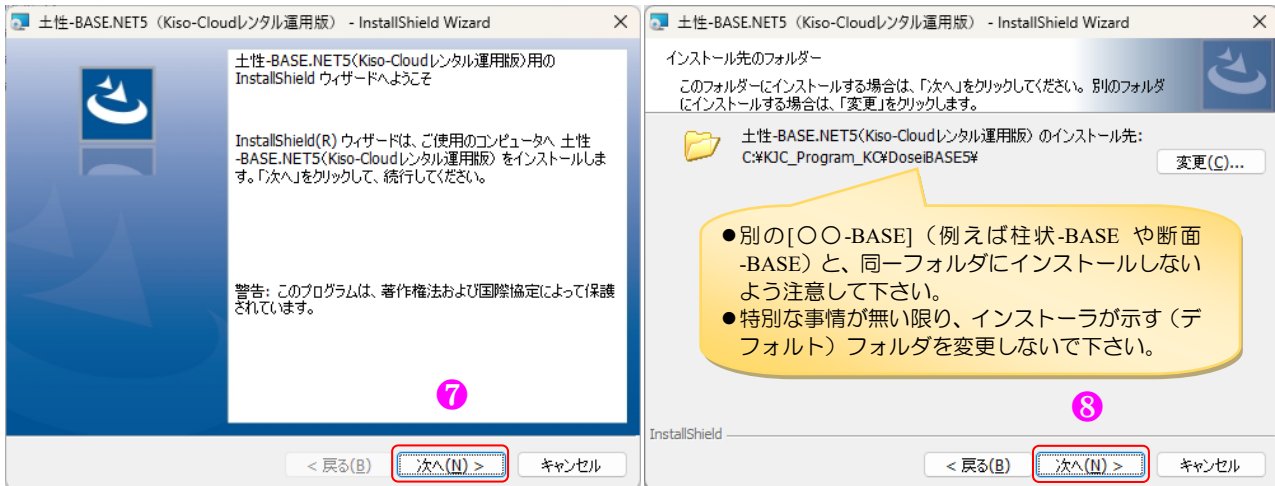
土性-BASE.NET5（Kiso-Cloudレンタル運用版） - InstallShield Wizard

土性-BASE.NET5(Kiso-Cloudレンタル運用版)用の InstallShield ウィザードへようこそ

InstallShield(R) ウィザードは、ご使用のコンピュータへ 土性-BASE.NET5(Kiso-Cloudレンタル運用版) をインストールします。「次へ」をクリックして、続行してください。

警告: このプログラムは、著作権法および国際協定によって保護されています。

❼

< 戻る(B)　次へ(N) >　キャンセル

土性-BASE.NET5（Kiso-Cloudレンタル運用版） - InstallShield Wizard

インストール先のフォルダー

このフォルダーにインストールする場合は、「次へ」をクリックしてください。別のフォルダにインストールする場合は、「変更」をクリックします。

土性-BASE.NET5（Kiso-Cloudレンタル運用版） のインストール先:
C:¥KJC_Program_KC¥DoseiBASE5¥

変更(C)...

●別の[〇〇-BASE]（例えば柱状-BASE や断面-BASE）と、同一フォルダにインストールしないよう注意して下さい。
●特別な事情が無い限り、インストーラが示す（デフォルト）フォルダを変更しないで下さい。

❽

InstallShield

< 戻る(B)　次へ(N) >　キャンセル